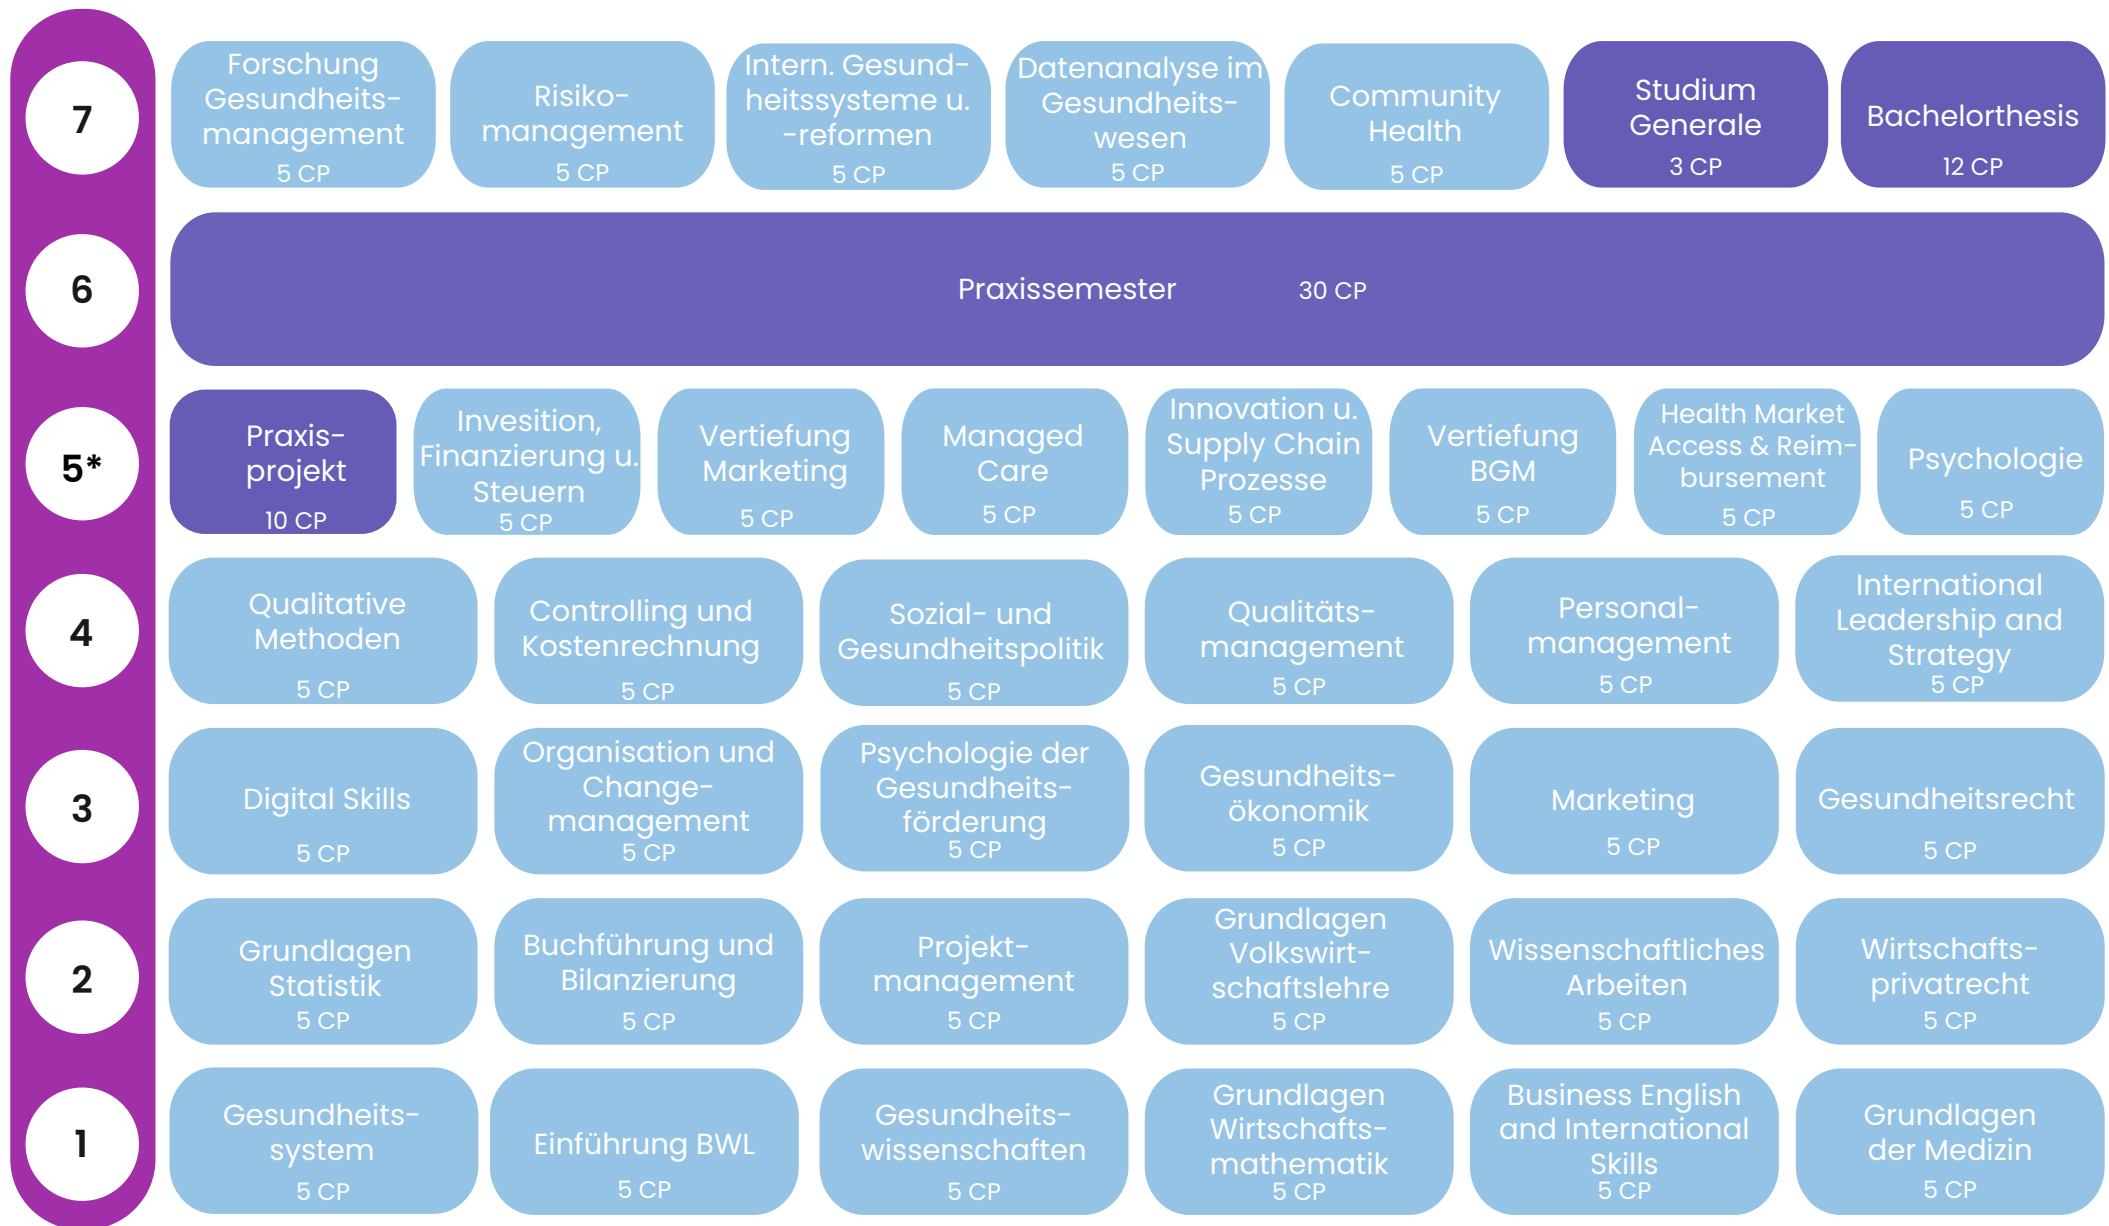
7

Forschung Gesundheits-management
5 CP

Risiko-management
5 CP

Intern. Gesund-heitssysteme u. -reformen
5 CP

Datenanalyse im Gesundheits-wesen
5 CP

Community Health
5 CP

Studium Generale
3 CP

Bachelorthesis
12 CP

6

Praxissemester 30 CP

5*

Praxis-projekt
10 CP

Invesition, Finanzierung u. Steuern
5 CP

Vertiefung Marketing
5 CP

Managed Care
5 CP

Innovation u. Supply Chain Prozesse
5 CP

Vertiefung BGM
5 CP

Health Market Access & Reim-bursement
5 CP

Psychologie
5 CP

4

Qualitative Methoden
5 CP

Controlling und Kostenrechnung
5 CP

Sozial- und Gesundheitspolitik
5 CP

Qualitäts-management
5 CP

Personal-management
5 CP

International Leadership and Strategy
5 CP

3

Digital Skills
5 CP

Organisation und Change-management
5 CP

Psychologie der Gesundheits-förderung
5 CP

Gesundheits-ökonomik
5 CP

Marketing
5 CP

Gesundheitsrecht
5 CP

2

Grundlagen Statistik
5 CP

Buchführung und Bilanzierung
5 CP

Projekt-management
5 CP

Grundlagen Volkswirt-schaftslehre
5 CP

Wissenschaftliches Arbeiten
5 CP

Wirtschafts-privatrecht
5 CP

1

Gesundheits-system
5 CP

Einführung BWL
5 CP

Gesundheits-wissenschaften
5 CP

Grundlagen Wirtschafts-mathematik
5 CP

Business English and International Skills
5 CP

Grundlagen der Medizin
5 CP